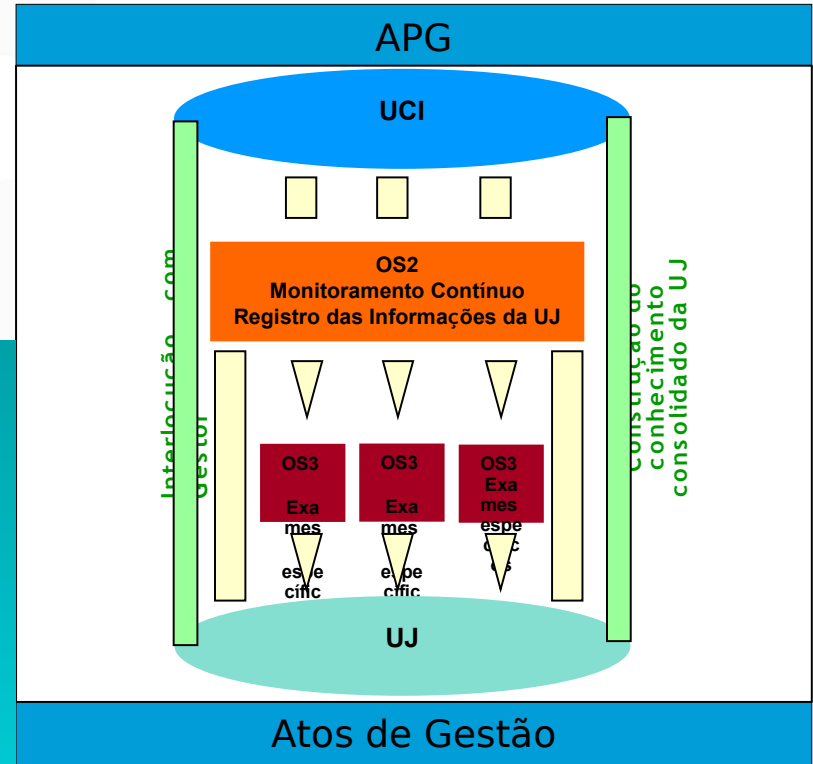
APG

UCI

OS2
Monitoramento Contínuo
Registro das Informações da UJ

Interlocução com Gestor

Construção do conhecimento consolidado da UJ

OS3
Exa
mes
espe
cífic

OS3
Exa
mes
espe
cífic

OS3
Exa
mes
espe
cífic
os

UJ

Atos de Gestão